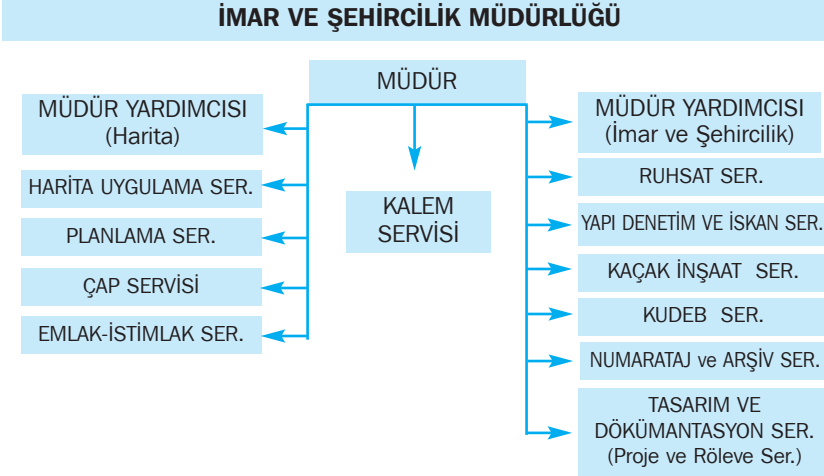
İMAR VE ŞEHİRCİLİK MÜDÜRLÜĞÜ

MÜDÜR

MÜDÜR YARDIMCISI
(Harita)

HARİTA UYGULAMA SER.

PLANLAMA SER.

ÇAP SERVİSİ

EMLAK-İSTİMLAK SER.

KALEM
SERVİSİ

MÜDÜR YARDIMCISI
(İmar ve Şehircilik)

RUHSAT SER.

YAPI DENETİM VE İSKAN SER.

KAÇAK İNŞAAT SER.

KUDEB SER.

NUMARATAJ ve ARŞİV SER.

TASARIM VE
DÖKÜMANTASYON SER.
(Proje ve Röleve Ser.)